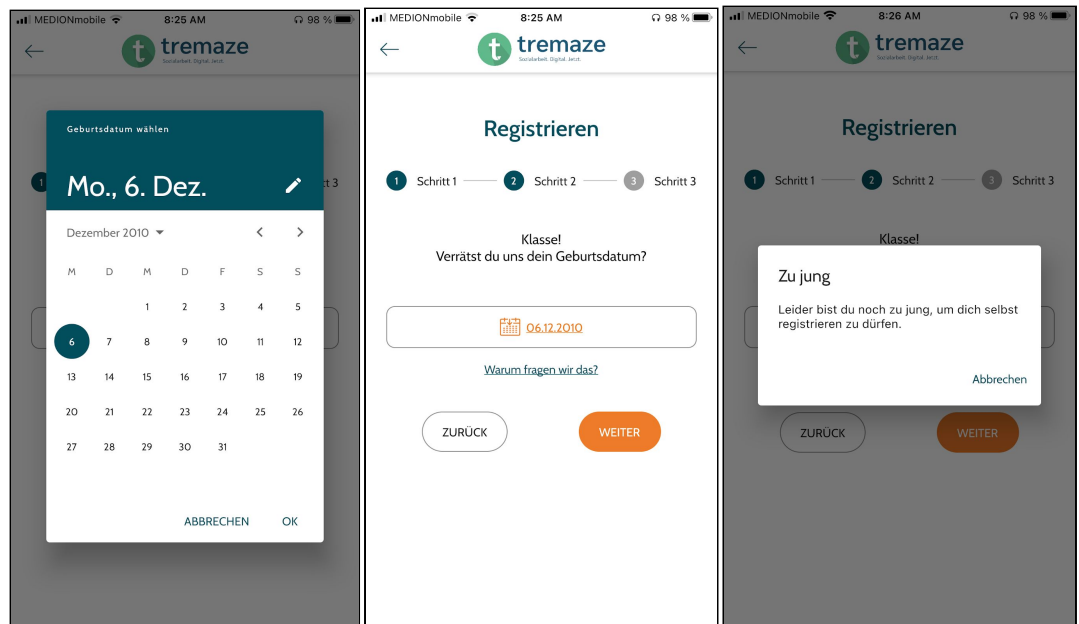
MEDIONmobile 8:25 AM 98 %

tremaze
Sozialarbeit. Digital. Jetzt.

Geburtsdatum wählen

Mo., 6. Dez.

1 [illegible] 3

Dezember 2010

| M | D | M | D | F | S | S |
|---|---|---|---|---|---|---|
| | | 1 | 2 | 3 | 4 | 5 |
| 6 | 7 | 8 | 9 | 10 | 11 | 12 |
| 13 | 14 | 15 | 16 | 17 | 18 | 19 |
| 20 | 21 | 22 | 23 | 24 | 25 | 26 |
| 27 | 28 | 29 | 30 | 31 | | |

ABBRECHEN OK

MEDIONmobile 8:25 AM 98 %

tremaze
Sozialarbeit. Digital. Jetzt.

Registrieren

1 Schritt 1 2 Schritt 2 3 Schritt 3

Klasse!
Verrätst du uns dein Geburtsdatum?

06.12.2010

Warum fragen wir das?

ZURÜCK WEITER

MEDIONmobile 8:26 AM 98 %

tremaze
Sozialarbeit. Digital. Jetzt.

Registrieren

1 Schritt 1 2 Schritt 2 3 Schritt 3

Klasse!

Zu jung

Leider bist du noch zu jung, um dich selbst registrieren zu dürfen.

Abbrechen

ZURÜCK WEITER